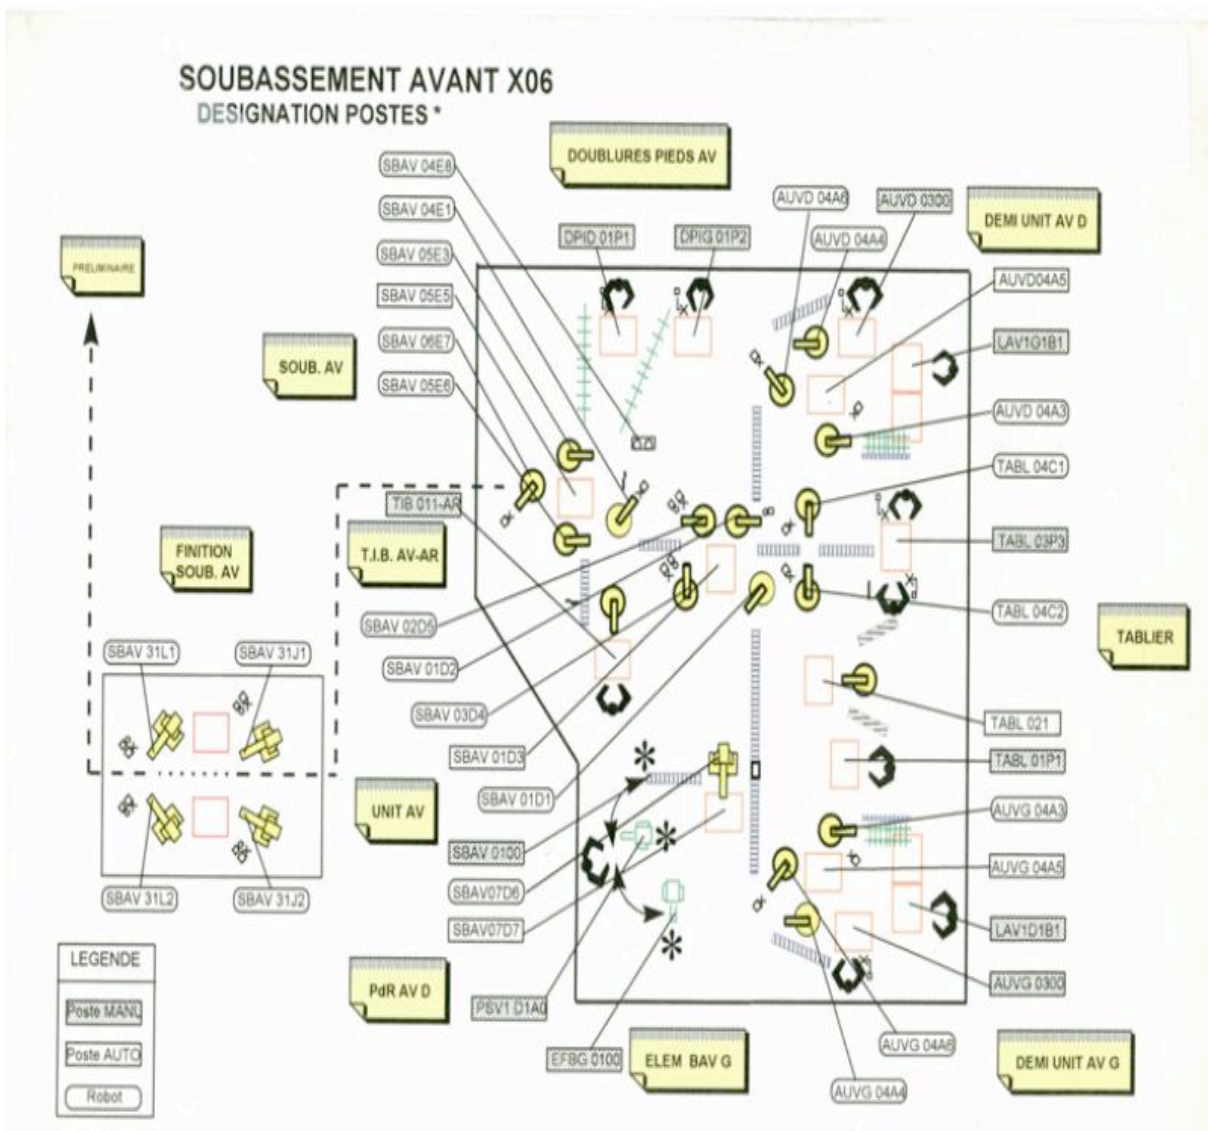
SOUBASSEMENT AVANT X06
DESIGNATION POSTES *

DOUBLURES PIEDS AV

PRELIMINAIRE

SBAV 04E8
SBAV 04E1
SBAV 05E3
SBAV 05E5
SBAV 06E7
SBAV 05E6

DPID 01P1
DPIG 01P2

AUVD 04A6
AUVD 0300
AUVD 04A4
DEMI UNIT AV D
AUVD04A5
LAV1G1B1
AUVD 04A3
TABL 04C1
TABL 03P3
TABL 04C2
TABLIER
TABL 021
TABL 01P1
AUVG 04A3
AUVG 04A5
LAV1D1B1
AUVG 0300
AUVG 04A6
DEMI UNIT AV G
AUVG 04A4

SOUB. AV
TIB 011-AR
T.I.B. AV-AR
FINITION SOUB. AV

SBAV 02D5
SBAV 01D2
SBAV 03D4
SBAV 01D3
SBAV 01D1
SBAV 0100
SBAV07D6
SBAV07D7
PSV1 D1A0
EFBG 0100
ELEM BAV G
PdR AV D
UNIT AV

SBAV 31L1
SBAV 31J1
SBAV 31L2
SBAV 31J2

LEGENDE
Poste MANU
Poste AUTO
Robot